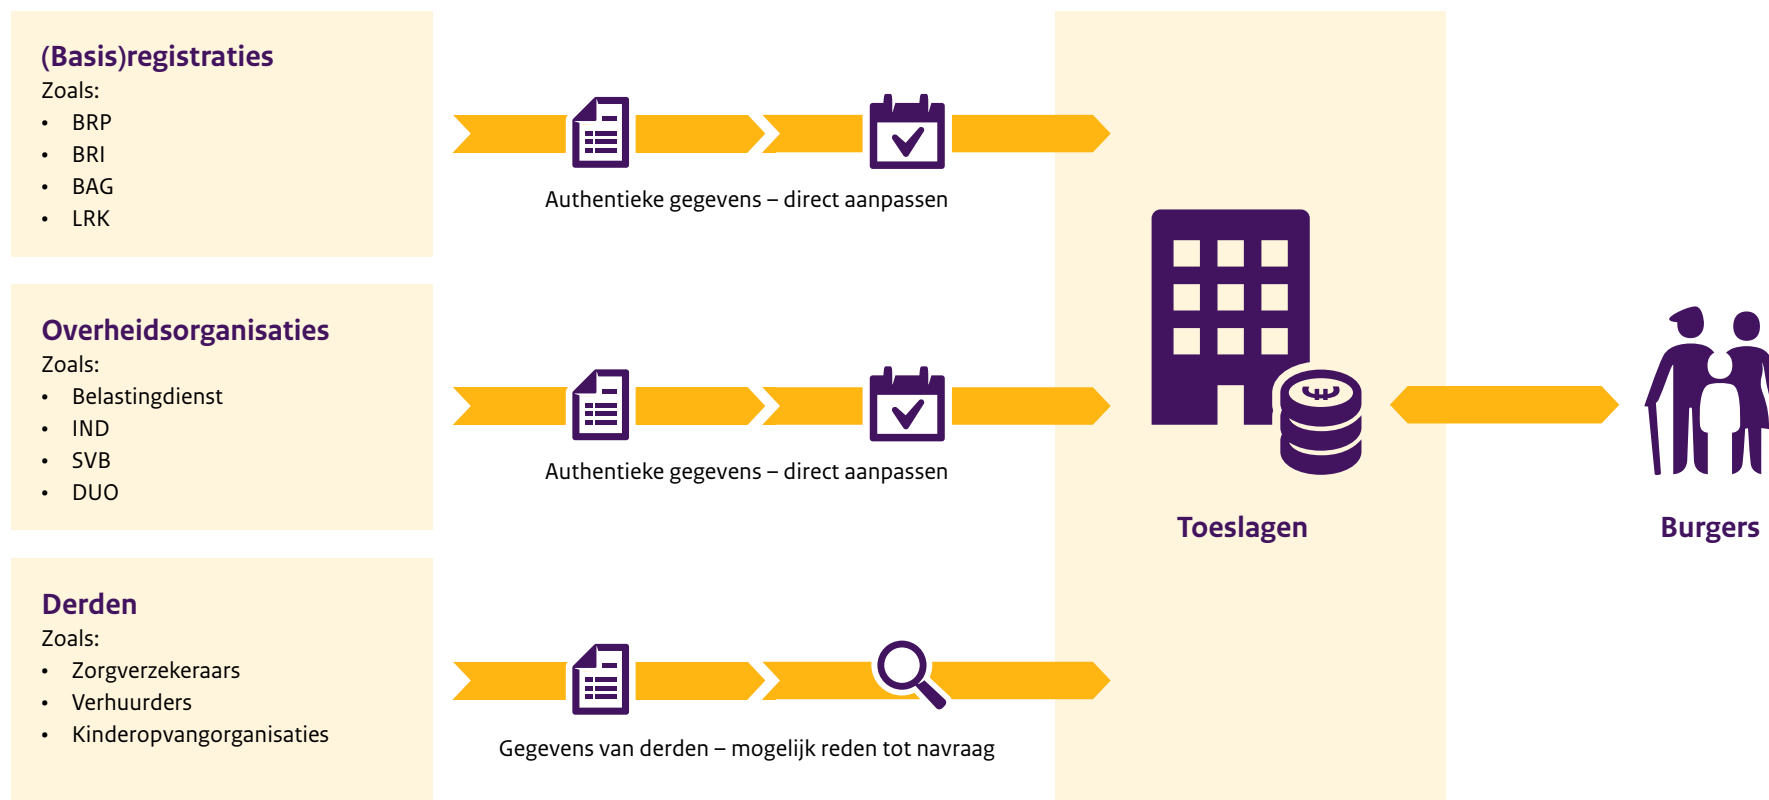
(Basis)registraties
Zoals:
• BRP
• BRI
• BAG
• LRK

Authentieke gegevens – direct aanpassen

Overheidsorganisaties
Zoals:
• Belastingdienst
• IND
• SVB
• DUO

Authentieke gegevens – direct aanpassen

Toeslagen

Burgers

Derden
Zoals:
• Zorgverzekeraars
• Verhuurders
• Kinderopvangorganisaties

Gegevens van derden – mogelijk reden tot navraag